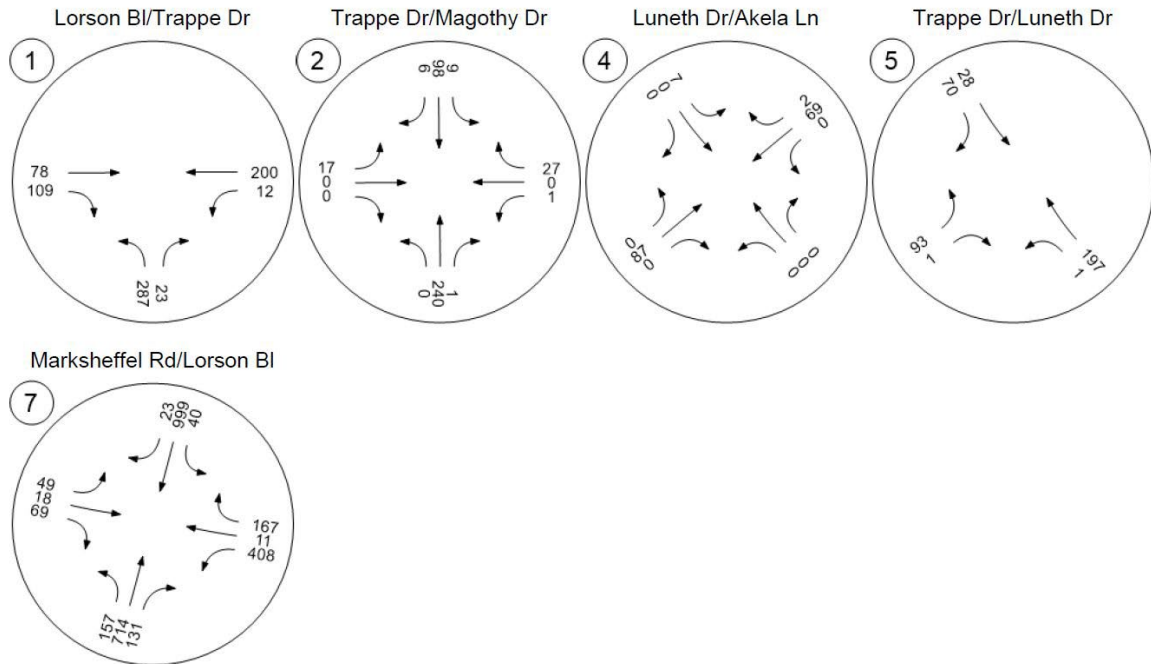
Lorson Bl/Trappe Dr

1

78
109

200
12

23
287

Trappe Dr/Magothy Dr

2

9
98
6

17
0
0

27
0
1

1
240
0

Luneth Dr/Akela Ln

4

7
0
0

2
96
0

0
87
0

0
0
0

Trappe Dr/Luneth Dr

5

28
70

93
1

197
1

Marksheffel Rd/Lorson Bl

7

23
999
40

49
18
69

167
11
408

157
714
131